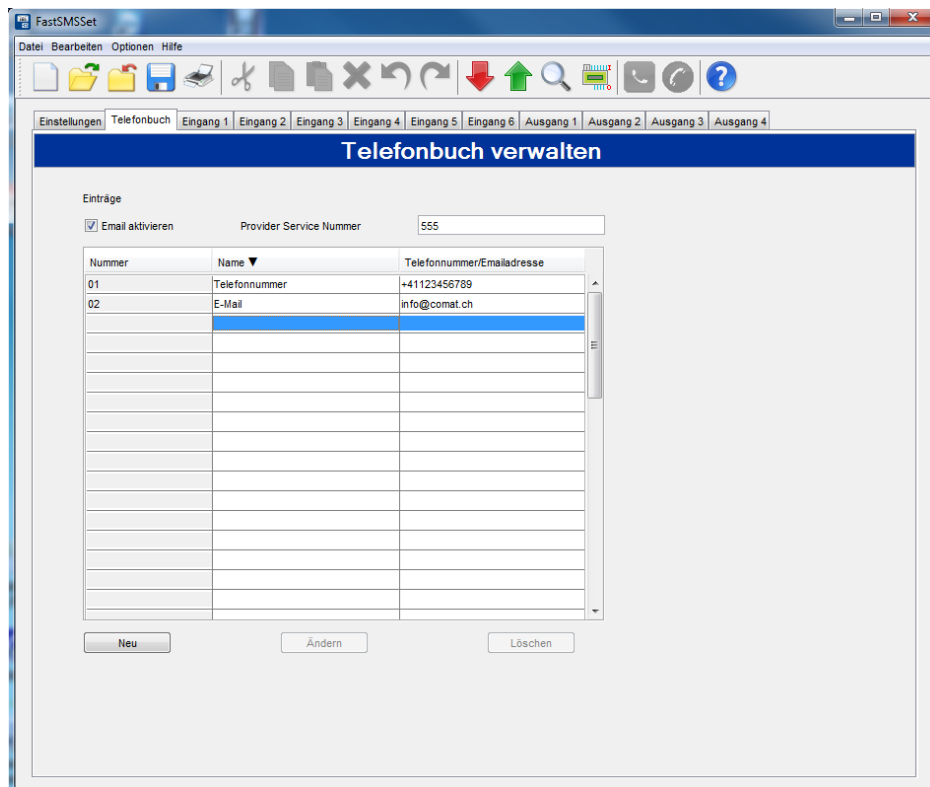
FastSMSSet

Datei Bearbeiten Optionen Hilfe

Einstellungen | Telefonbuch | Eingang 1 | Eingang 2 | Eingang 3 | Eingang 4 | Eingang 5 | Eingang 6 | Ausgang 1 | Ausgang 2 | Ausgang 3 | Ausgang 4

Telefonbuch verwalten

Einträge

Email aktivieren

Provider Service Nummer

555

| Nummer | Name ▼ | Telefonnummer/Emailadresse |
|---|---|---|
| 01 | Telefonnummer | +41123456789 |
| 02 | E-Mail | info@comat.ch |

Neu

Ändern

Löschen